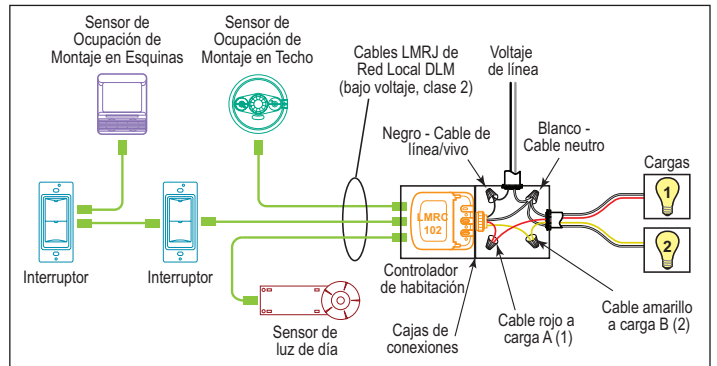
Sensor de Ocupación de Montaje en Esquinas

Sensor de Ocupación de Montaje en Techo

Cables LMRJ de Red Local DLM (bajo voltaje, clase 2)

Voltaje de línea

Negro - Cable de línea/vivo

Blanco - Cable neutro

Cargas

1

2

LMRC 102

Interruptor

Interruptor

Controlador de habitación

Sensor de luz de día

Cajas de conexiones

Cable rojo a carga A (1)

Cable amarillo a carga B (2)